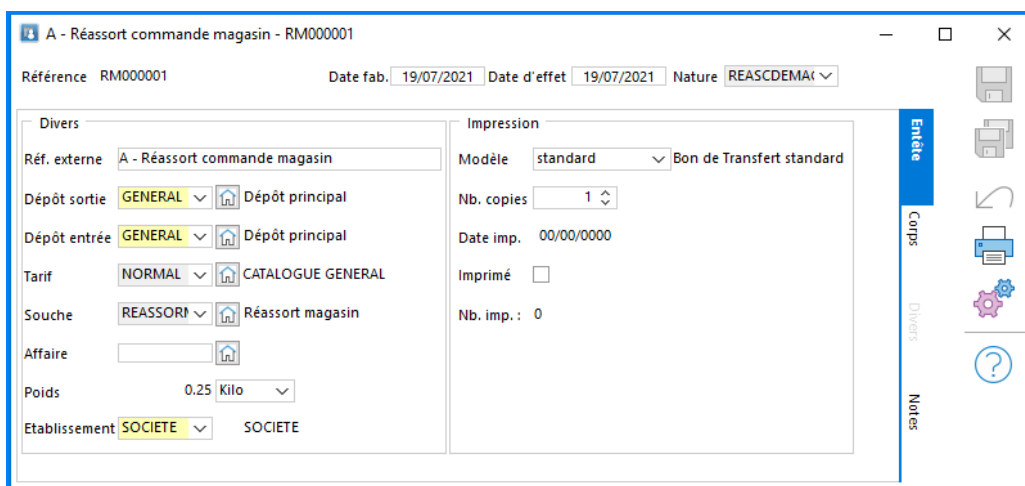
A - Réassort commande magasin - RM000001

Référence RM000001

Date fab. 19/07/2021 Date d'effet 19/07/2021 Nature REASCDEMA(

Divers

Réf. externe A - Réassort commande magasin

Dépôt sortie GENERAL Dépôt principal

Dépôt entrée GENERAL Dépôt principal

Tarif NORMAL CATALOGUE GENERAL

Souche REASSORN Réassort magasin

Affaire

Poids 0.25 Kilo

Etablissement SOCIETE SOCIETE

Impression

Modèle standard Bon de Transfert standard

Nb. copies 1

Date imp. 00/00/0000

Imprimé

Nb. imp. : 0

Entête

Corps

Divers

Notes